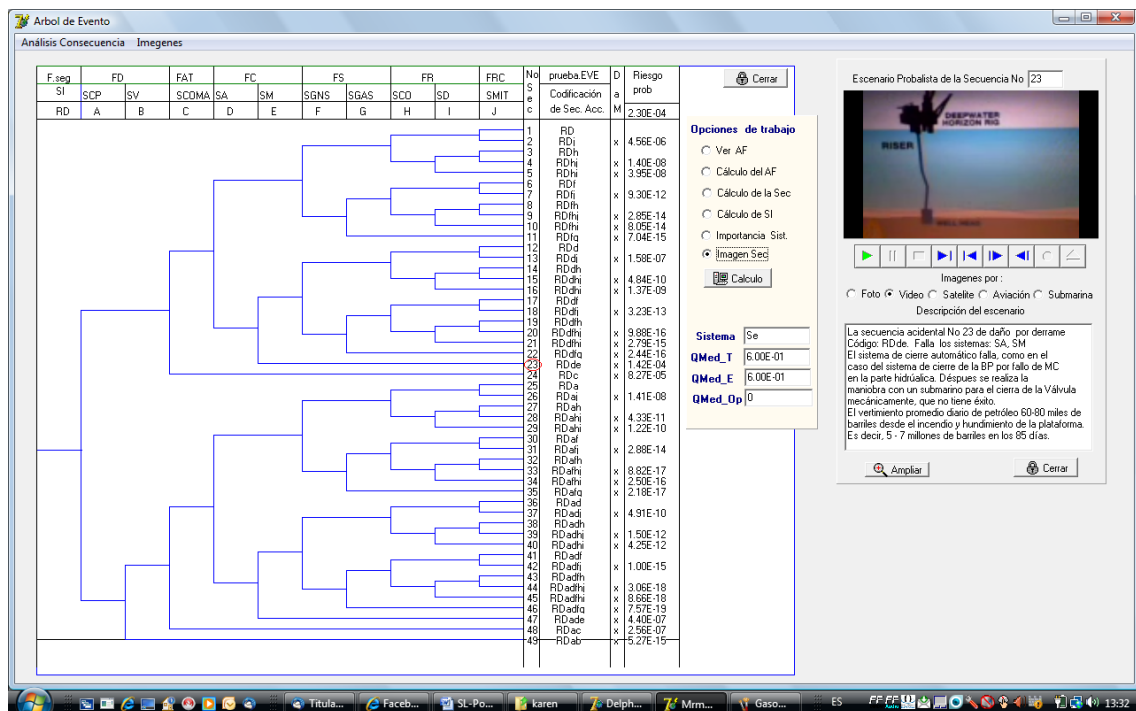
Arbol de Evento

Análisis Consecuencia   Imegenes

| F.seg | FD | | FAT | FC | | FS | | FR | | FRC | No | prueba.EVE | D | Riesgo |
|---|---|---|---|---|---|---|---|---|---|---|---|---|---|---|
| SI | SCP | SV | SCOMA | SA | SM | SGNS | SGAS | SCO | SD | SMIT | Sec | Codificación de Sec. Acc. | a M | prob |
| RD | A | B | C | D | E | F | G | H | I | J | | | | 2.30E-04 |

| No | Codificación | D | Riesgo |
|---|---|---|---|
| 1 | RD | | |
| 2 | RDj | x | 4.56E-06 |
| 3 | RDh | | |
| 4 | RDhj | x | 1.40E-08 |
| 5 | RDhi | x | 3.95E-08 |
| 6 | RDf | | |
| 7 | RDfj | x | 9.30E-12 |
| 8 | RDfh | | |
| 9 | RDfhj | x | 2.85E-14 |
| 10 | RDfhi | x | 8.05E-14 |
| 11 | RDfg | x | 7.04E-15 |
| 12 | RDd | | |
| 13 | RDdj | x | 1.58E-07 |
| 14 | RDdh | | |
| 15 | RDdhj | x | 4.84E-10 |
| 16 | RDdhi | x | 1.37E-09 |
| 17 | RDdf | | |
| 18 | RDdfj | x | 3.23E-13 |
| 19 | RDdfh | | |
| 20 | RDdfhj | x | 9.88E-16 |
| 21 | RDdfhi | x | 2.79E-15 |
| 22 | RDdfg | x | 2.44E-16 |
| 23 | RDde | x | 1.42E-04 |
| 24 | RDc | x | 8.27E-05 |
| 25 | RDa | | |
| 26 | RDaj | x | 1.41E-08 |
| 27 | RDah | | |
| 28 | RDahj | x | 4.33E-11 |
| 29 | RDahi | x | 1.22E-10 |
| 30 | RDaf | | |
| 31 | RDafj | x | 2.88E-14 |
| 32 | RDafh | | |
| 33 | RDafhj | x | 8.82E-17 |
| 34 | RDafhi | x | 2.50E-16 |
| 35 | RDafg | x | 2.18E-17 |
| 36 | RDad | | |
| 37 | RDadj | x | 4.91E-10 |
| 38 | RDadh | | |
| 39 | RDadhj | x | 1.50E-12 |
| 40 | RDadhi | x | 4.25E-12 |
| 41 | RDadf | | |
| 42 | RDadfj | x | 1.00E-15 |
| 43 | RDadfh | | |
| 44 | RDadfhj | x | 3.06E-18 |
| 45 | RDadfhi | x | 8.66E-18 |
| 46 | RDadfg | x | 7.57E-19 |
| 47 | RDade | x | 4.40E-07 |
| 48 | RDac | x | 2.56E-07 |
| 49 | RDab | x | 5.27E-15 |

Cerrar

Opciones de trabajo
Ver AF
Cálculo del AF
Cálculo de la Sec
Cálculo de SI
Importancia Sist.
Imagen Sec
Calculo

Sistema Se
QMed_T 6.00E-01
QMed_E 6.00E-01
QMed_Op 0

Escenario Probalista de la Secuencia No 23

DEEPWATER HORIZON RIG
RISER
WELLHEAD

Imagenes por :
Foto Video Satelite Aviación Submarina
Descripción del escenario

La secuencia acidental No 23 de daño por derrame Código: RDde. Falla los sistemas: SA, SM
El sistema de cierre automático falla, como en el caso del sistema de cierre de la BP por fallo de MC en la parte hidráulica. Déspues se realiza la maniobra con un submarino para el cierra de la Válvula mecánicamente, que no tiene éxito.
El vertimiento promedio diario de petróleo 60-80 miles de barriles desde el incendio y hundimiento de la plataforma. Es decir, 5 - 7 millones de barriles en los 85 días.

Ampliar   Cerrar

Titula...   Faceb...   SL-Po...   karen   Delph...   Mrm...   Gaso...   ES   13:32